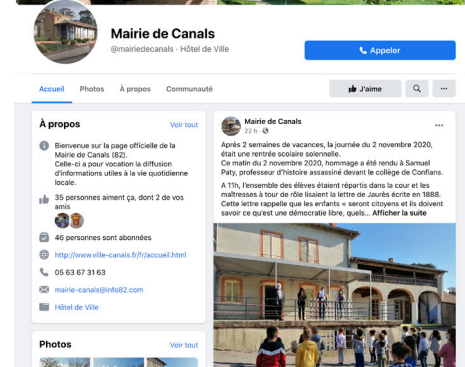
Mairie de Canals
@mairiedecanals · Hôtel de Ville

Appeler

Accueil Photos À propos Communauté

J'aime

À propos
Voir tout

Bienvenue sur la page officielle de la Mairie de Canals (82).
Celle-ci a pour vocation la diffusion d'informations utiles à la vie quotidienne locale.

35 personnes aiment ça, dont 2 de vos amis

46 personnes sont abonnées

http://www.ville-canals.fr/fr/accueil.html

05 63 67 31 63

mairie-canals@info82.com

Hôtel de Ville

Photos
Voir tout

Mairie de Canals
22 h ·

Après 2 semaines de vacances, la journée du 2 novembre 2020, était une rentrée scolaire solennelle.
Ce matin du 2 novembre 2020, hommage a été rendu à Samuel Paty, professeur d'histoire assassiné devant le collège de Conflans.

A 11h, l'ensemble des élèves étaient répartis dans la cour et les maîtresses à tour de rôle lisaient la lettre de Jaurès écrite en 1888. Cette lettre rappelle que les enfants « seront citoyens et ils doivent savoir ce qu'est une démocratie libre, quels... Afficher la suite